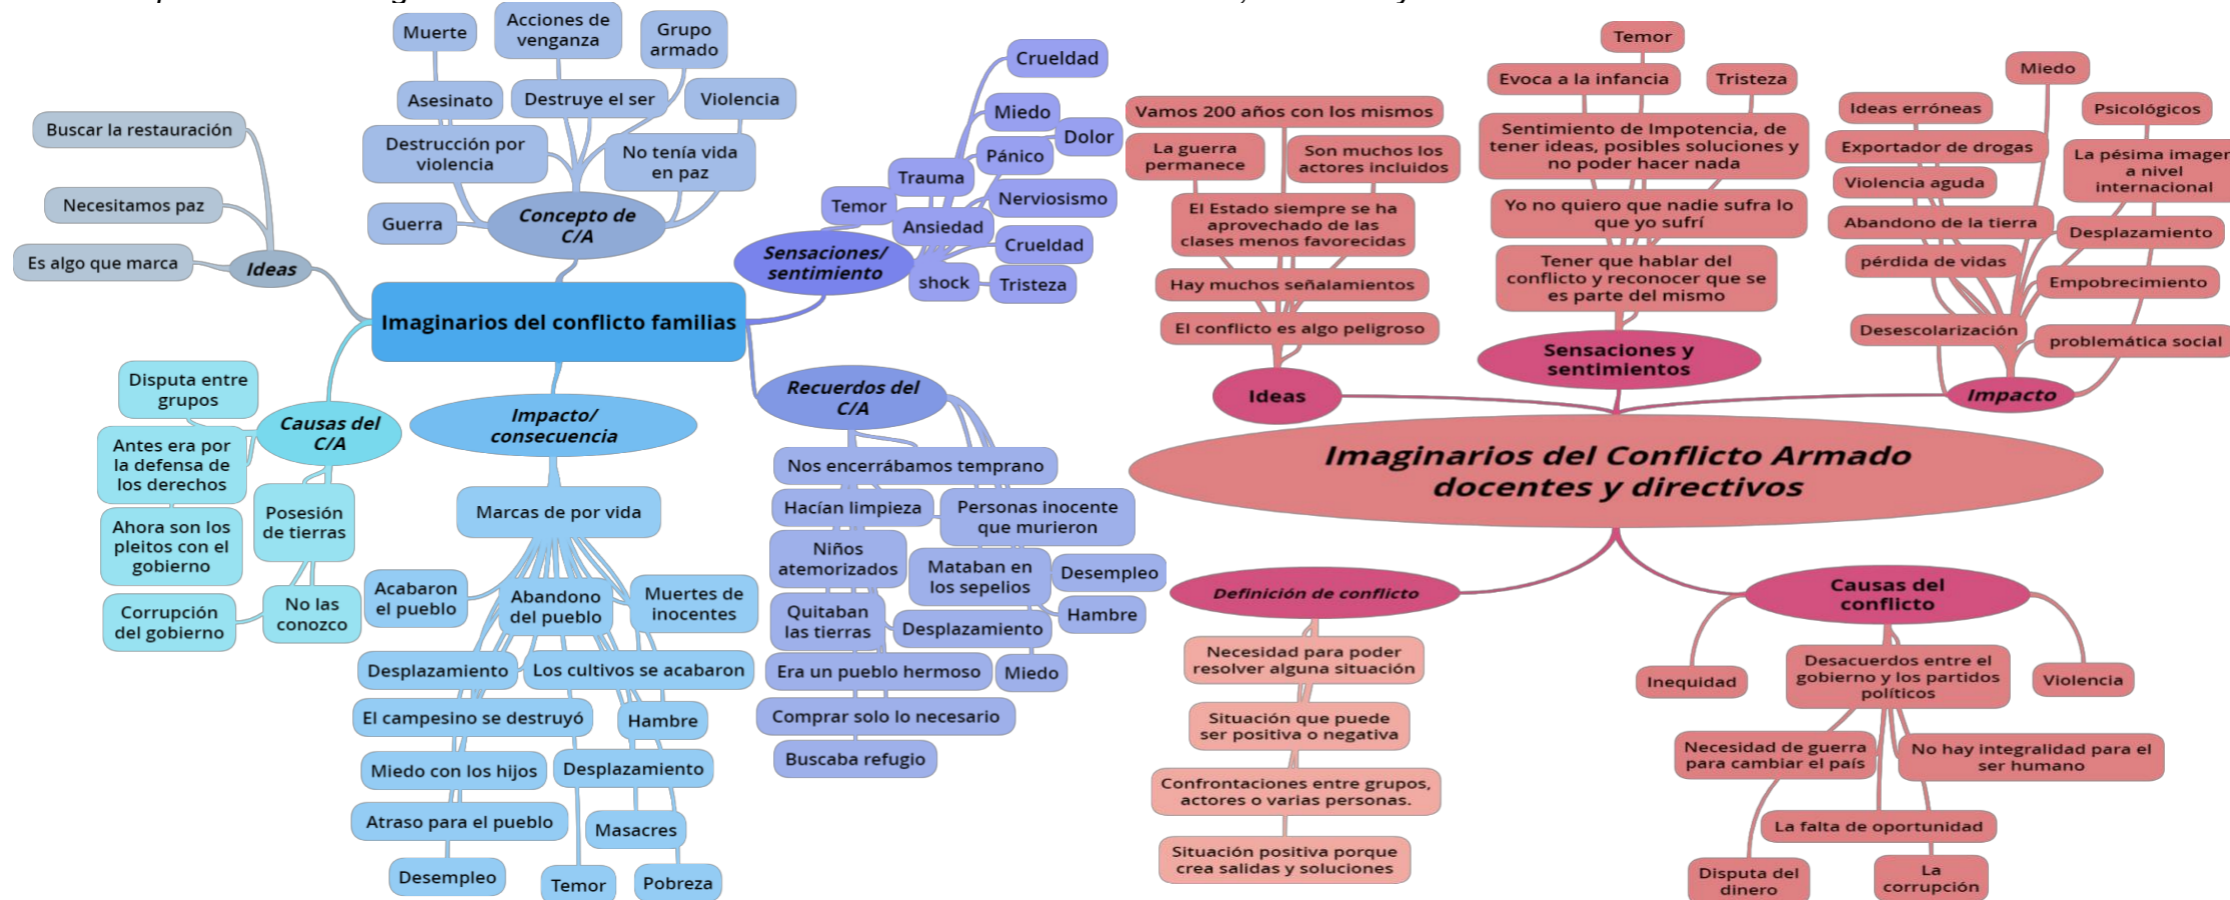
Imaginarios del conflicto familias

Concepto de C/A
Muerte
Acciones de venganza
Grupo armado
Asesinato
Destruye el ser
Violencia
Destrucción por violencia
No tenía vida en paz
Guerra

Ideas
Buscar la restauración
Necesitamos paz
Es algo que marca

Sensaciones/ sentimiento
Crueldad
Miedo
Dolor
Pánico
Trauma
Temor
Nerviosismo
Ansiedad
Crueldad
shock
Tristeza

Causas del C/A
Disputa entre grupos
Antes era por la defensa de los derechos
Posesión de tierras
Ahora son los pleitos con el gobierno
Corrupción del gobierno
No las conozco

Impacto/ consecuencia
Marcas de por vida
Acabaron el pueblo
Abandono del pueblo
Muertes de inocentes
Desplazamiento
Los cultivos se acabaron
El campesino se destruyó
Hambre
Miedo con los hijos
Desplazamiento
Atraso para el pueblo
Masacres
Desempleo
Temor
Pobreza

Recuerdos del C/A
Nos encerrábamos temprano
Hacían limpieza
Personas inocente que murieron
Niños atemorizados
Mataban en los sepelios
Desempleo
Quitaban las tierras
Desplazamiento
Hambre
Era un pueblo hermoso
Miedo
Comprar solo lo necesario
Buscaba refugio

Imaginarios del Conflicto Armado docentes y directivos

Ideas
Vamos 200 años con los mismos
La guerra permanece
Son muchos los actores incluidos
El Estado siempre se ha aprovechado de las clases menos favorecidas
Hay muchos señalamientos
El conflicto es algo peligroso

Sensaciones y sentimientos
Temor
Evoca a la infancia
Tristeza
Sentimiento de Impotencia, de tener ideas, posibles soluciones y no poder hacer nada
Yo no quiero que nadie sufra lo que yo sufrí
Tener que hablar del conflicto y reconocer que se es parte del mismo

Impacto
Miedo
Ideas erróneas
Psicológicos
Exportador de drogas
La pésima imagen a nivel internacional
Violencia aguda
Abandono de la tierra
Desplazamiento
pérdida de vidas
Empobrecimiento
Desescolarización
problemática social

Definición de conflicto
Necesidad para poder resolver alguna situación
Situación que puede ser positiva o negativa
Confrontaciones entre grupos, actores o varias personas.
Situación positiva porque crea salidas y soluciones

Causas del conflicto
Inequidad
Desacuerdos entre el gobierno y los partidos políticos
Violencia
Necesidad de guerra para cambiar el país
No hay integralidad para el ser humano
La falta de oportunidad
Disputa del dinero
La corrupción